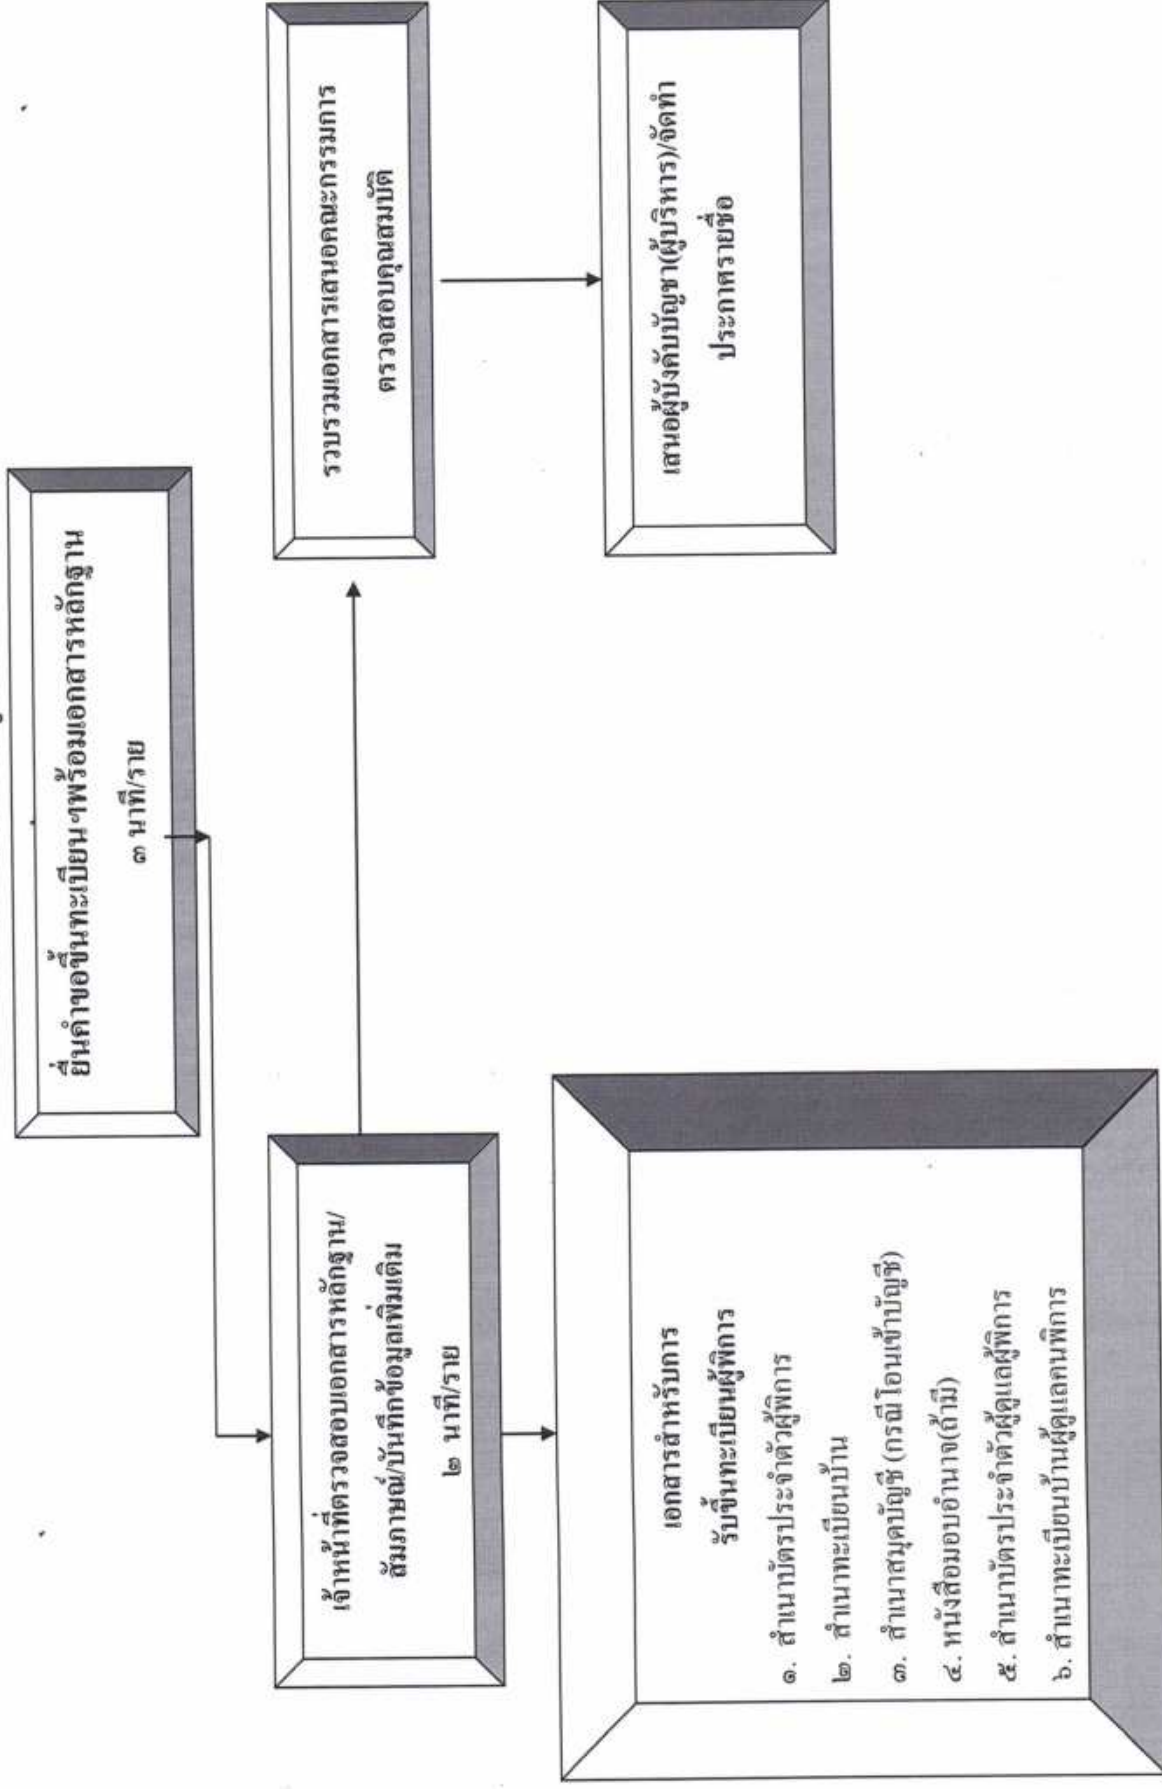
ยื่นคำขอขึ้นทะเบียนพร้อมเอกสารหลักฐาน
๓ นาที/ราย

เจ้าหน้าที่ตรวจสอบเอกสารหลักฐาน/สัมภาษณ์/บันทึกข้อมูลเพิ่มเติม
๒ นาที/ราย

รวบรวมเอกสารเสนอคณะกรรมการตรวจสอบคุณสมบัติ

เสนอผู้บังคับบัญชา(ผู้บริหาร)/จัดทำประกาศรายชื่อ

เอกสารสำหรับการรับขึ้นทะเบียนผู้พิการ
๑. สำเนาบัตรประจำตัวผู้พิการ
๒. สำเนาทะเบียนบ้าน
๓. สำเนาสมุดบัญชี (กรณีโอนเข้าบัญชี)
๔. หนังสือมอบอำนาจ(ถ้ามี)
๕. สำเนาบัตรประจำตัวผู้ดูแลผู้พิการ
๖. สำเนาทะเบียนบ้านผู้ดูแลคนพิการ